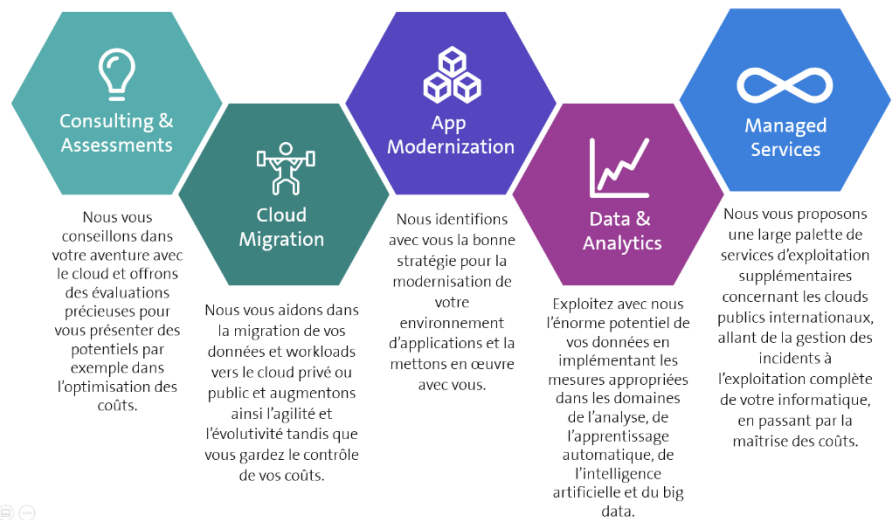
Consulting & Assessments

Nous vous conseillons dans votre aventure avec le cloud et offrons des évaluations précieuses pour vous présenter des potentiels par exemple dans l'optimisation des coûts.

Cloud Migration

Nous vous aidons dans la migration de vos données et workloads vers le cloud privé ou public et augmentons ainsi l'agilité et l'évolutivité tandis que vous gardez le contrôle de vos coûts.

App Modernization

Nous identifions avec vous la bonne stratégie pour la modernisation de votre environnement d'applications et la mettons en œuvre avec vous.

Data & Analytics

Exploitez avec nous l'énorme potentiel de vos données en implémentant les mesures appropriées dans les domaines de l'analyse, de l'apprentissage automatique, de l'intelligence artificielle et du big data.

Managed Services

Nous vous proposons une large palette de services d'exploitation supplémentaires concernant les clouds publics internationaux, allant de la gestion des incidents à l'exploitation complète de votre informatique, en passant par la maîtrise des coûts.